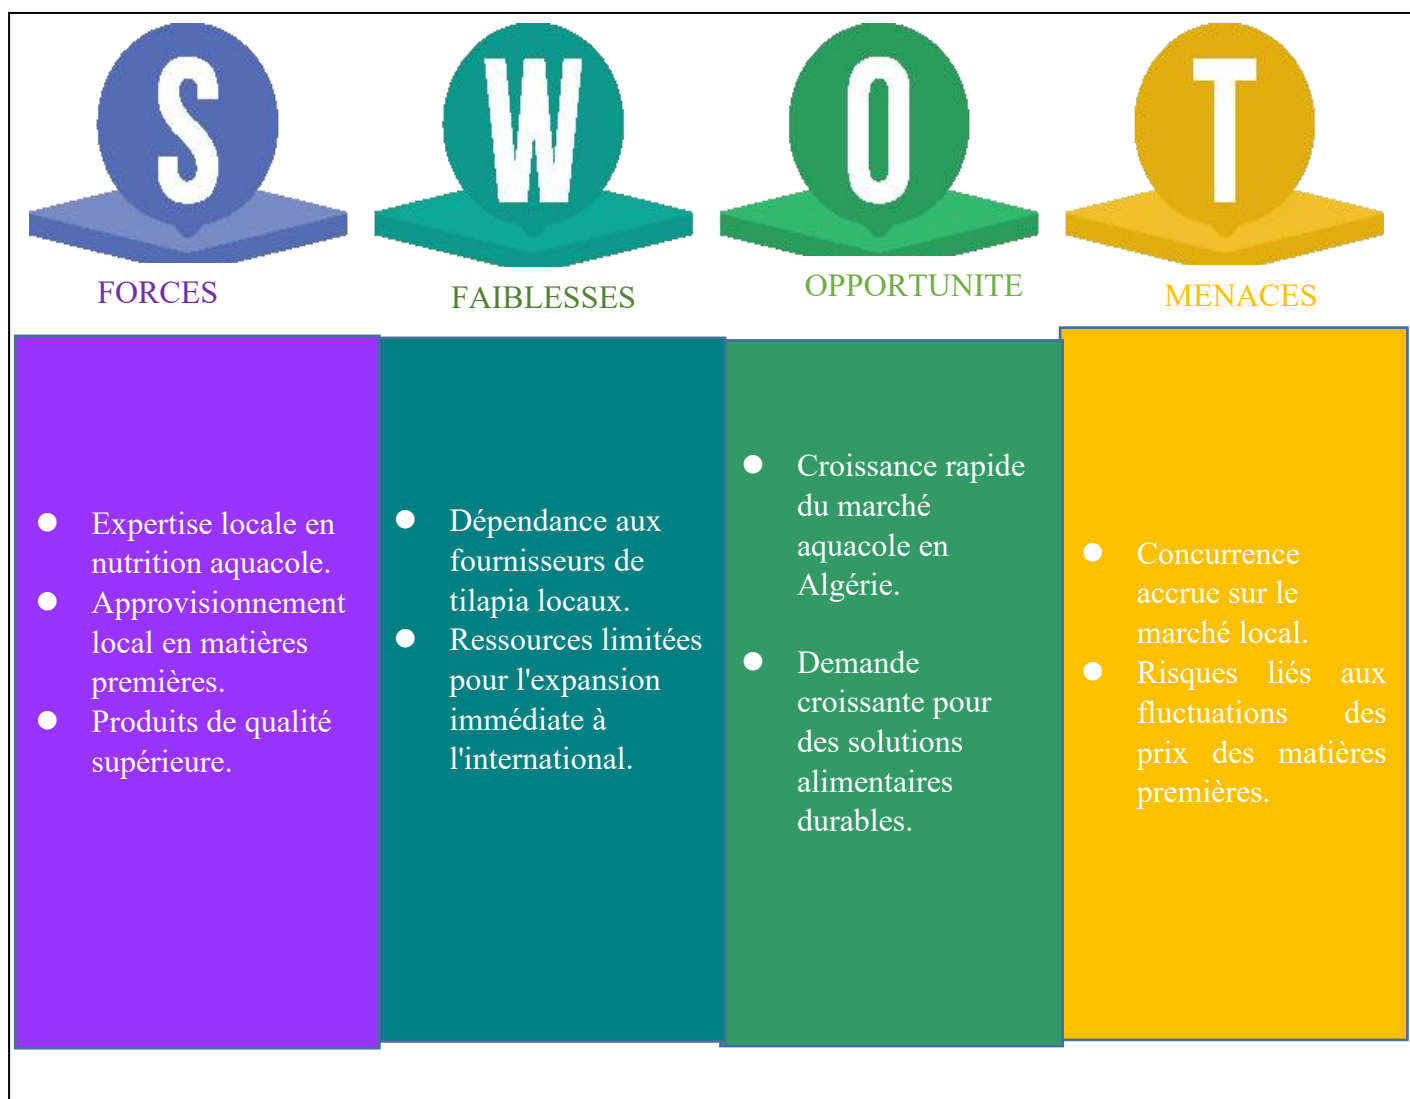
S W O T

FORCES

FAIBLESSES

OPPORTUNITE

MENACES

- Expertise locale en nutrition aquacole.
- Approvisionnement local en matières premières.
- Produits de qualité supérieure.

- Dépendance aux fournisseurs de tilapia locaux.
- Ressources limitées pour l'expansion immédiate à l'international.

- Croissance rapide du marché aquacole en Algérie.
- Demande croissante pour des solutions alimentaires durables.

- Concurrence accrue sur le marché local.
- Risques liés aux fluctuations des prix des matières premières.